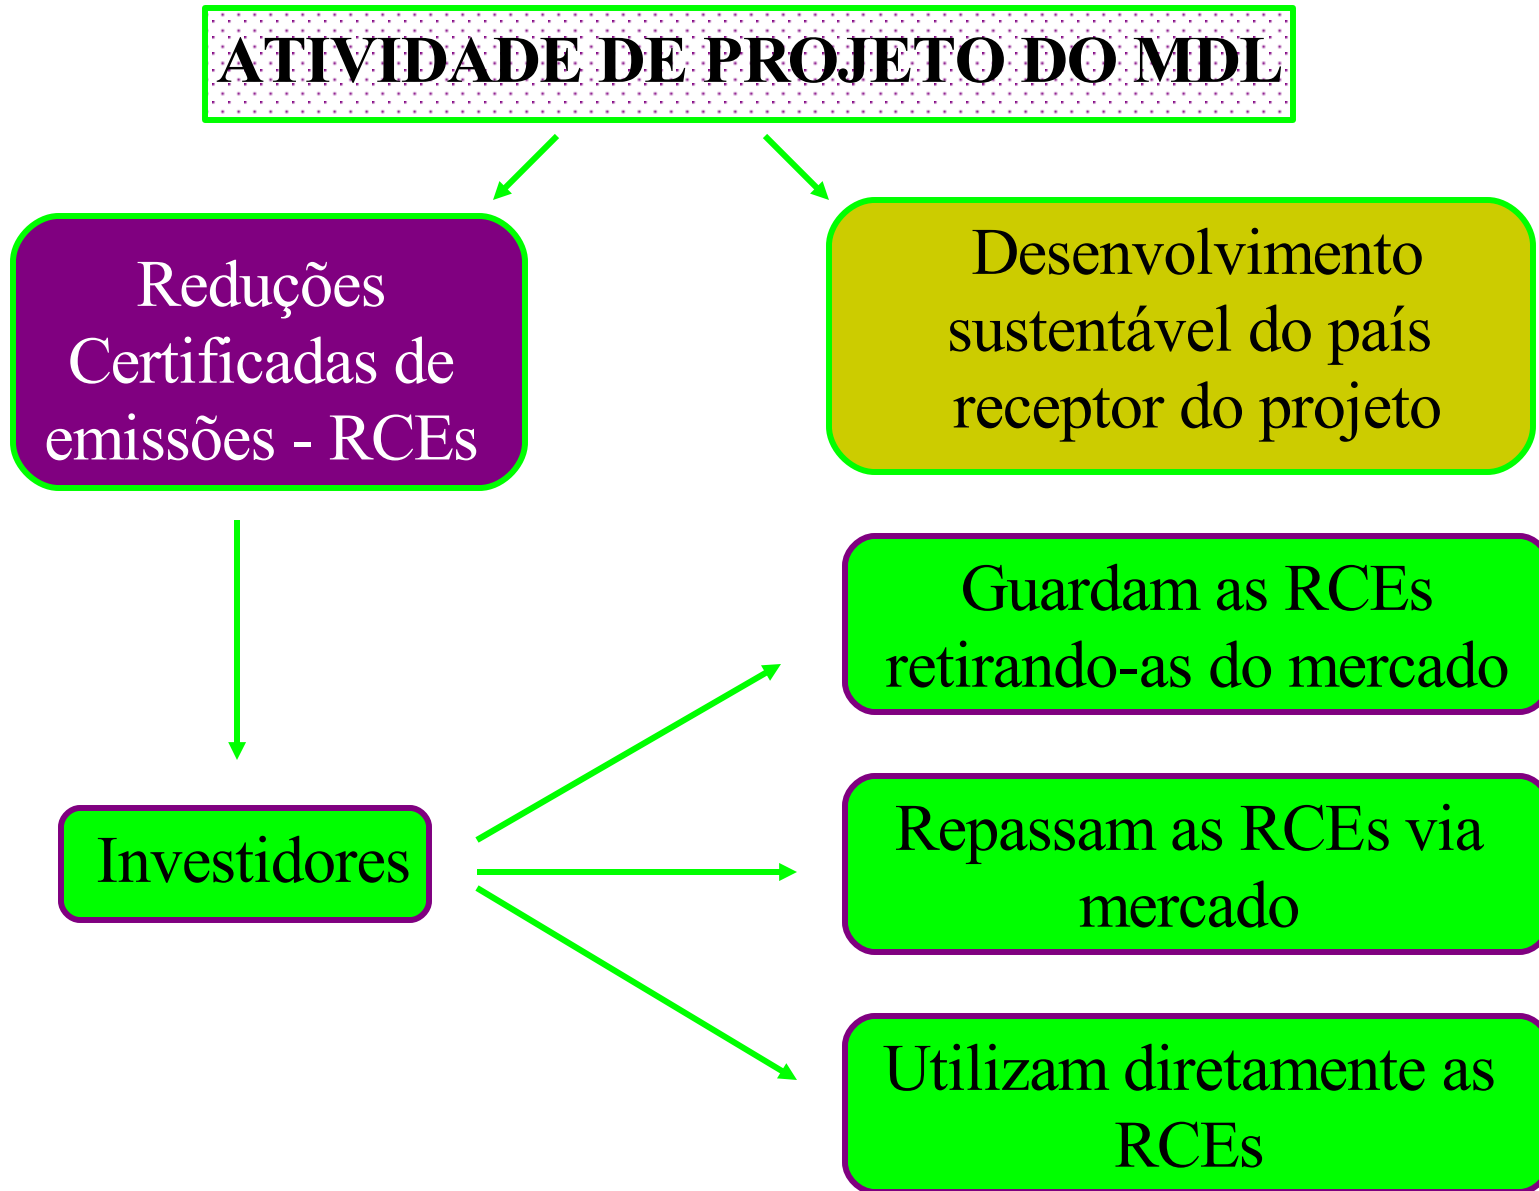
ATIVIDADE DE PROJETO DO MDL

Reduções Certificadas de emissões - RCEs

Desenvolvimento sustentável do país receptor do projeto

Investidores

Guardam as RCEs retirando-as do mercado

Repassam as RCEs via mercado

Utilizam diretamente as RCEs